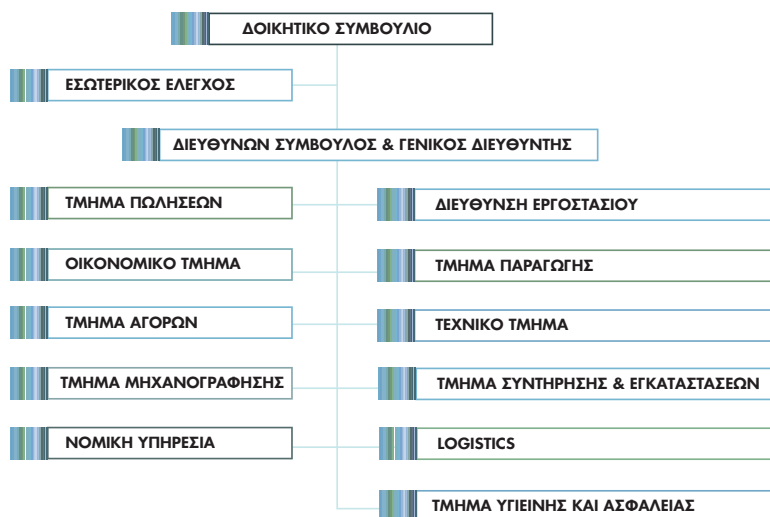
ΔΟΙΚΗΤΙΚΟ ΣΥΜΒΟΥΛΙΟ

ΕΣΩΤΕΡΙΚΟΣ ΕΛΕΓΧΟΣ

ΔΙΕΥΘΥΝΩΝ ΣΥΜΒΟΥΛΟΣ & ΓΕΝΙΚΟΣ ΔΙΕΥΘΥΝΤΗΣ

ΤΜΗΜΑ ΠΩΛΗΣΕΩΝ

ΟΙΚΟΝΟΜΙΚΟ ΤΜΗΜΑ

ΤΜΗΜΑ ΑΓΟΡΩΝ

ΤΜΗΜΑ ΜΗΧΑΝΟΓΡΑΦΗΣΗΣ

ΝΟΜΙΚΗ ΥΠΗΡΕΣΙΑ

ΔΙΕΥΘΥΝΣΗ ΕΡΓΟΣΤΑΣΙΟΥ

ΤΜΗΜΑ ΠΑΡΑΓΩΓΗΣ

ΤΕΧΝΙΚΟ ΤΜΗΜΑ

ΤΜΗΜΑ ΣΥΝΤΗΡΗΣΗΣ & ΕΓΚΑΤΑΣΤΑΣΕΩΝ

LOGISTICS

ΤΜΗΜΑ ΥΓΙΕΙΝΗΣ ΚΑΙ ΑΣΦΑΛΕΙΑΣ